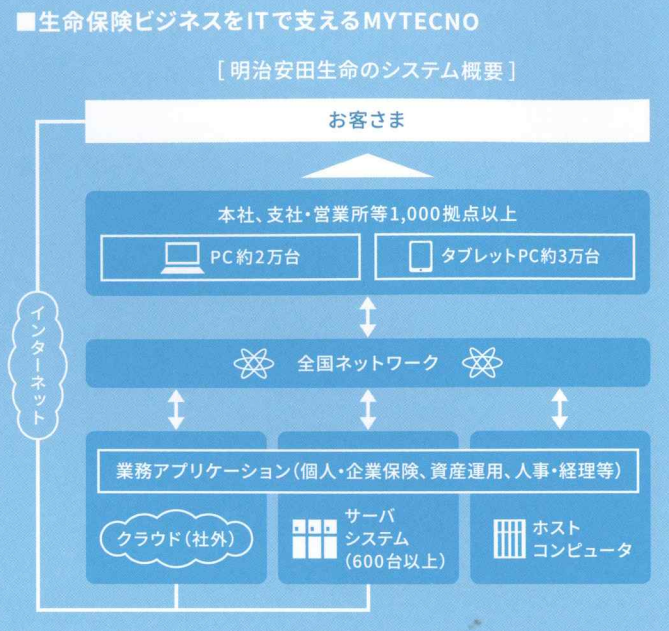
■生命保険ビジネスをITで支えるMYTECNO

［明治安田生命のシステム概要］

お客さま

本社、支社・営業所等1,000拠点以上

PC約2万台

タブレットPC約3万台

インターネット

全国ネットワーク

業務アプリケーション（個人・企業保険、資産運用、人事・経理等）

クラウド（社外）

サーバシステム（600台以上）

ホストコンピュータ